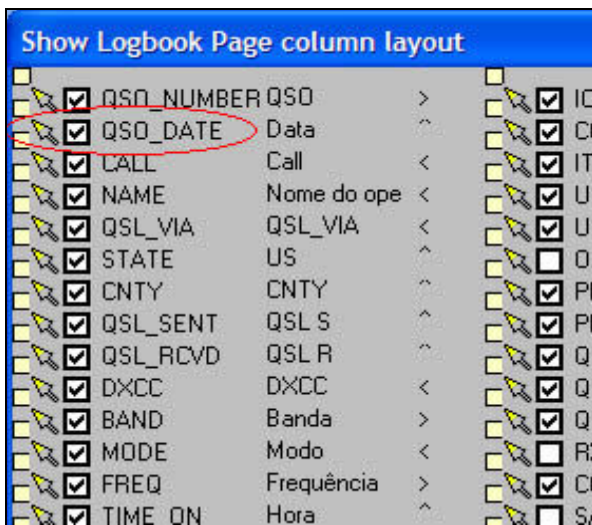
Show Logbook Page column layout

| | | |
|---|---|---|
| QSO_NUMBER | QSO | > |
| QSO_DATE | Data | ^ |
| CALL | Call | < |
| NAME | Nome do ope | < |
| QSL_VIA | QSL_VIA | < |
| STATE | US | ^ |
| CNTY | CNTY | ^ |
| QSL_SENT | QSL S | ^ |
| QSL_RCVD | QSL R | ^ |
| DXCC | DXCC | < |
| BAND | Banda | > |
| MODE | Modo | < |
| FREQ | Frequência | > |
| TIME_ON | Hora | ^ |

IC
C
IT
U
U
O
P
P
Q
Q
Q
R
C
S